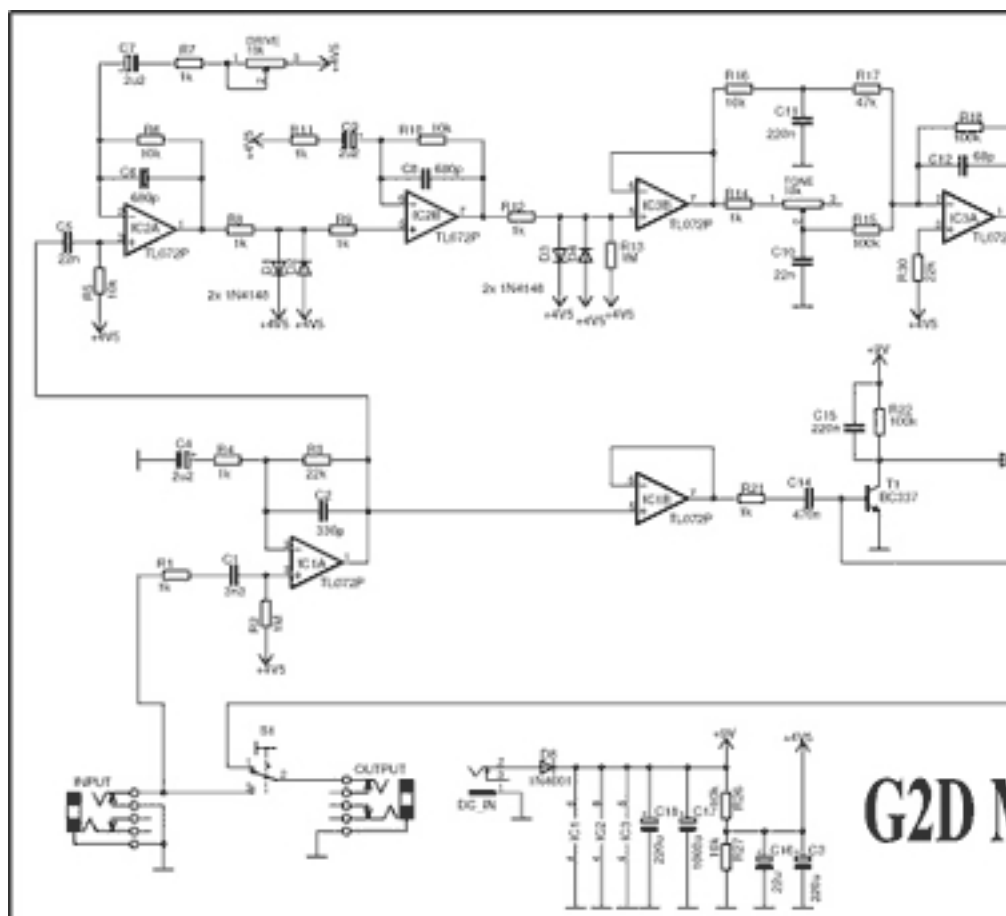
C7
2u2
R7
1k
DRIVE
10k
9V
R6
10k
C6
680p
C5
22n
R5
10k
+4V5
IC2A
TL072P
R8
1k
2x 1N4148
+4V5
+4V5
9V
R11
1k
C9
2u2
R10
10k
C8
680p
R9
1k
IC2B
TL072P
R12
1k
2x 1N4148
R13
1M
+4V5
+4V5
+4V5
R16
10k
C11
220n
R17
47k
IC3B
TL072P
R14
1k
TONE
10k
R15
100k
C10
22n
R18
100k
C12
68p
IC3A
TL072
R20
1k
+4V5
+9V
C15
220n
R22
100k
C4
2u2
R4
1k
R3
22k
C2
330p
IC1B
TL072P
R21
1k
C14
470n
T1
BC337
R1
1k
C1
2n2
IC1A
TL072P
R2
1M
+4V5
S1
INPUT
OUTPUT
DC_IN
D4
1N4001
+9V
+4V5
IC1
IC2
IC3
C18
220u
C17
1000u
R26
10k
R27
10k
C16
22u
C3
220u
G2D M